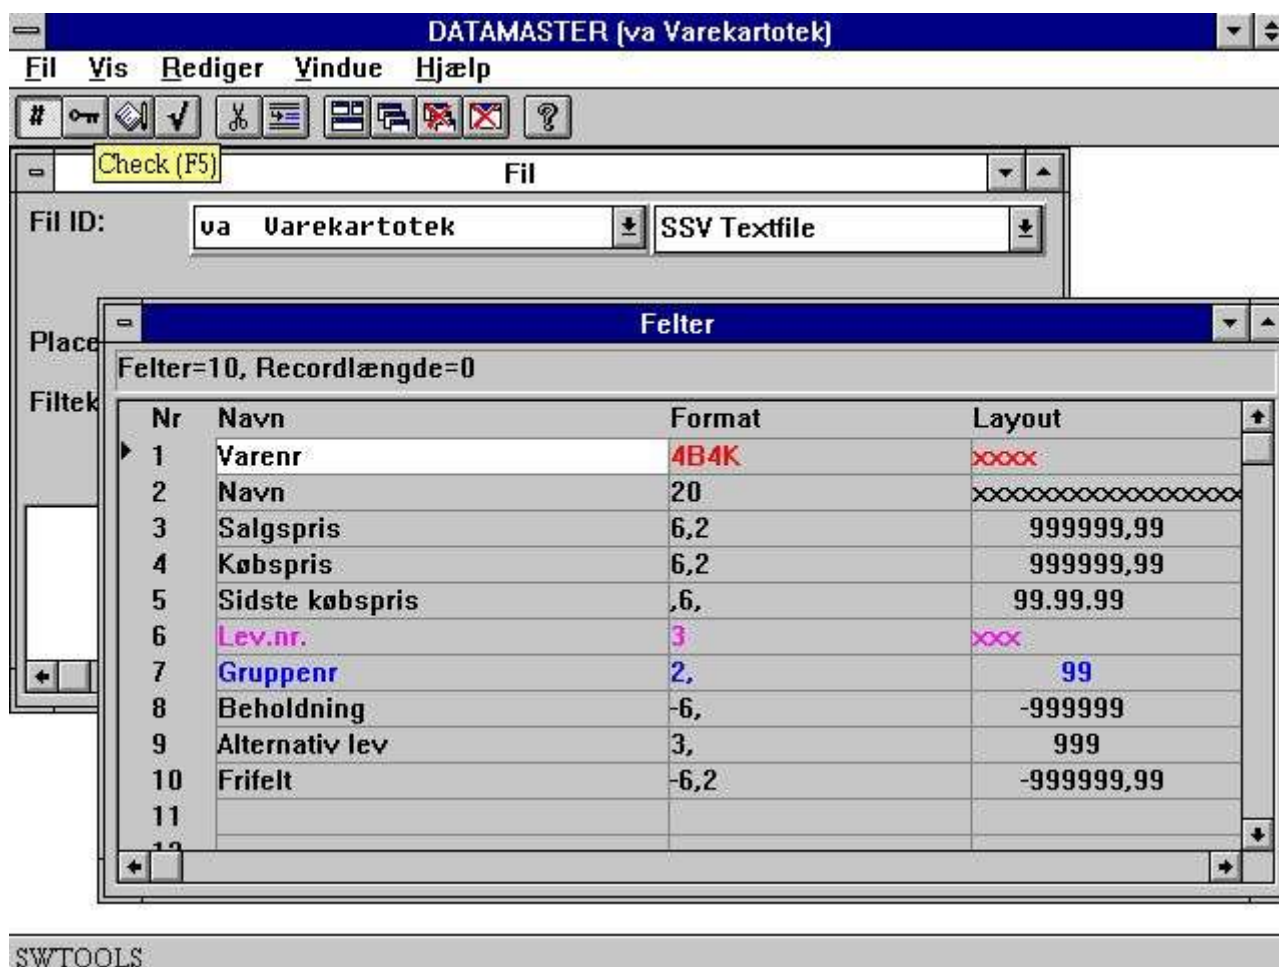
DATAMASTER (va Varekartotek)

Fil Vis Rediger Vindue Hjælp

Check (F5)

Fil

Fil ID: va Varekartotek SSV Textfile

Place

Filtek

Felter

Felter=10, Recordlængde=0

| Nr | Navn | Format | Layout |
|---|---|---|---|
| 1 | Varenr | 4B4K | xxxx |
| 2 | Navn | 20 | xxxxxxxxxxxxxxxxx |
| 3 | Salgspris | 6,2 | 999999,99 |
| 4 | Købspris | 6,2 | 999999,99 |
| 5 | Sidste købspris | ,6, | 99.99.99 |
| 6 | Lev.nr. | 3 | xxx |
| 7 | Gruppenr | 2, | 99 |
| 8 | Beholdning | -6, | -999999 |
| 9 | Alternativ lev | 3, | 999 |
| 10 | Frifelt | -6,2 | -999999,99 |
| 11 | | | |

SWTOOLS